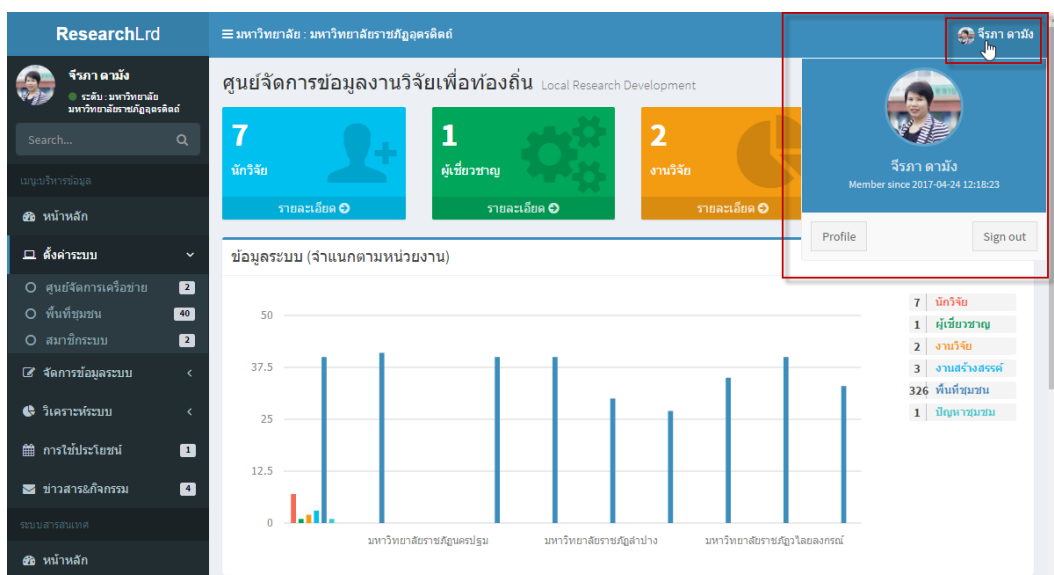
ResearchLrd

≡ มหาวิทยาลัย : มหาวิทยาลัยราชภัฏอุตรดิตถ์

จีรภา ดามัง

จีรภา ดามัง
ระดับ : มหาวิทยาลัย
มหาวิทยาลัยราชภัฏอุตรดิตถ์

Search...

เมนูบริหารข้อมูล

หน้าหลัก

ตั้งค่าระบบ

ศูนย์จัดการเครือข่าย 2

พื้นที่ชุมชน 40

สมาชิกระบบ 2

จัดการข้อมูลระบบ

วิเคราะห์ระบบ

การใช้ประโยชน์ 1

ข่าวสาร&กิจกรรม 4

ระบบสารสนเทศ

หน้าหลัก

ศูนย์จัดการข้อมูลงานวิจัยเพื่อท้องถิ่น Local Research Development

7
นักวิจัย
รายละเอียด

1
ผู้เชี่ยวชาญ
รายละเอียด

2
งานวิจัย
รายละเอียด

จีรภา ดามัง
Member since 2017-04-24 12:18:23

Profile

Sign out

ข้อมูลระบบ (จำแนกตามหน่วยงาน)

50
37.5
25
12.5
0

มหาวิทยาลัยราชภัฏนครปฐม
มหาวิทยาลัยราชภัฏลำปาง
มหาวิทยาลัยราชภัฏวไลยลงกรณ์

| | |
|---|---|
| 7 | นักวิจัย |
| 1 | ผู้เชี่ยวชาญ |
| 2 | งานวิจัย |
| 3 | งานสร้างสรรค์ |
| 326 | พื้นที่ชุมชน |
| 1 | ปัญหาชุมชน |